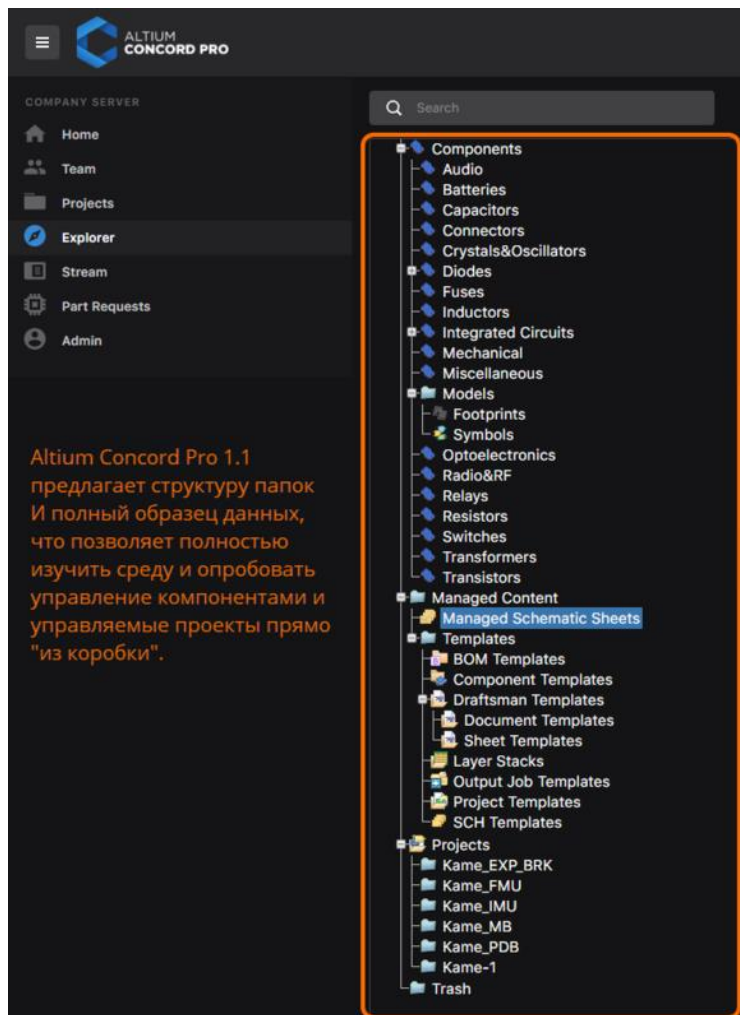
ALTIUM
CONCORD PRO

COMPANY SERVER
Home
Team
Projects
Explorer
Stream
Part Requests
Admin

Search

Components
Audio
Batteries
Capacitors
Connectors
Crystals&Oscillators
Diodes
Fuses
Inductors
Integrated Circuits
Mechanical
Miscellaneous
Models
Footprints
Symbols
Optoelectronics
Radio&RF
Relays
Resistors
Switches
Transformers
Transistors
Managed Content
Managed Schematic Sheets
Templates
BOM Templates
Component Templates
Draftsman Templates
Document Templates
Sheet Templates
Layer Stacks
Output Job Templates
Project Templates
SCH Templates
Projects
Kame_EXP_BRK
Kame_FMU
Kame_IMU
Kame_MB
Kame_PDB
Kame-1
Trash

Altium Concord Pro 1.1 предлагает структуру папок И полный образец данных, что позволяет полностью изучить среду и опробовать управление компонентами и управляемые проекты прямо "из коробки".